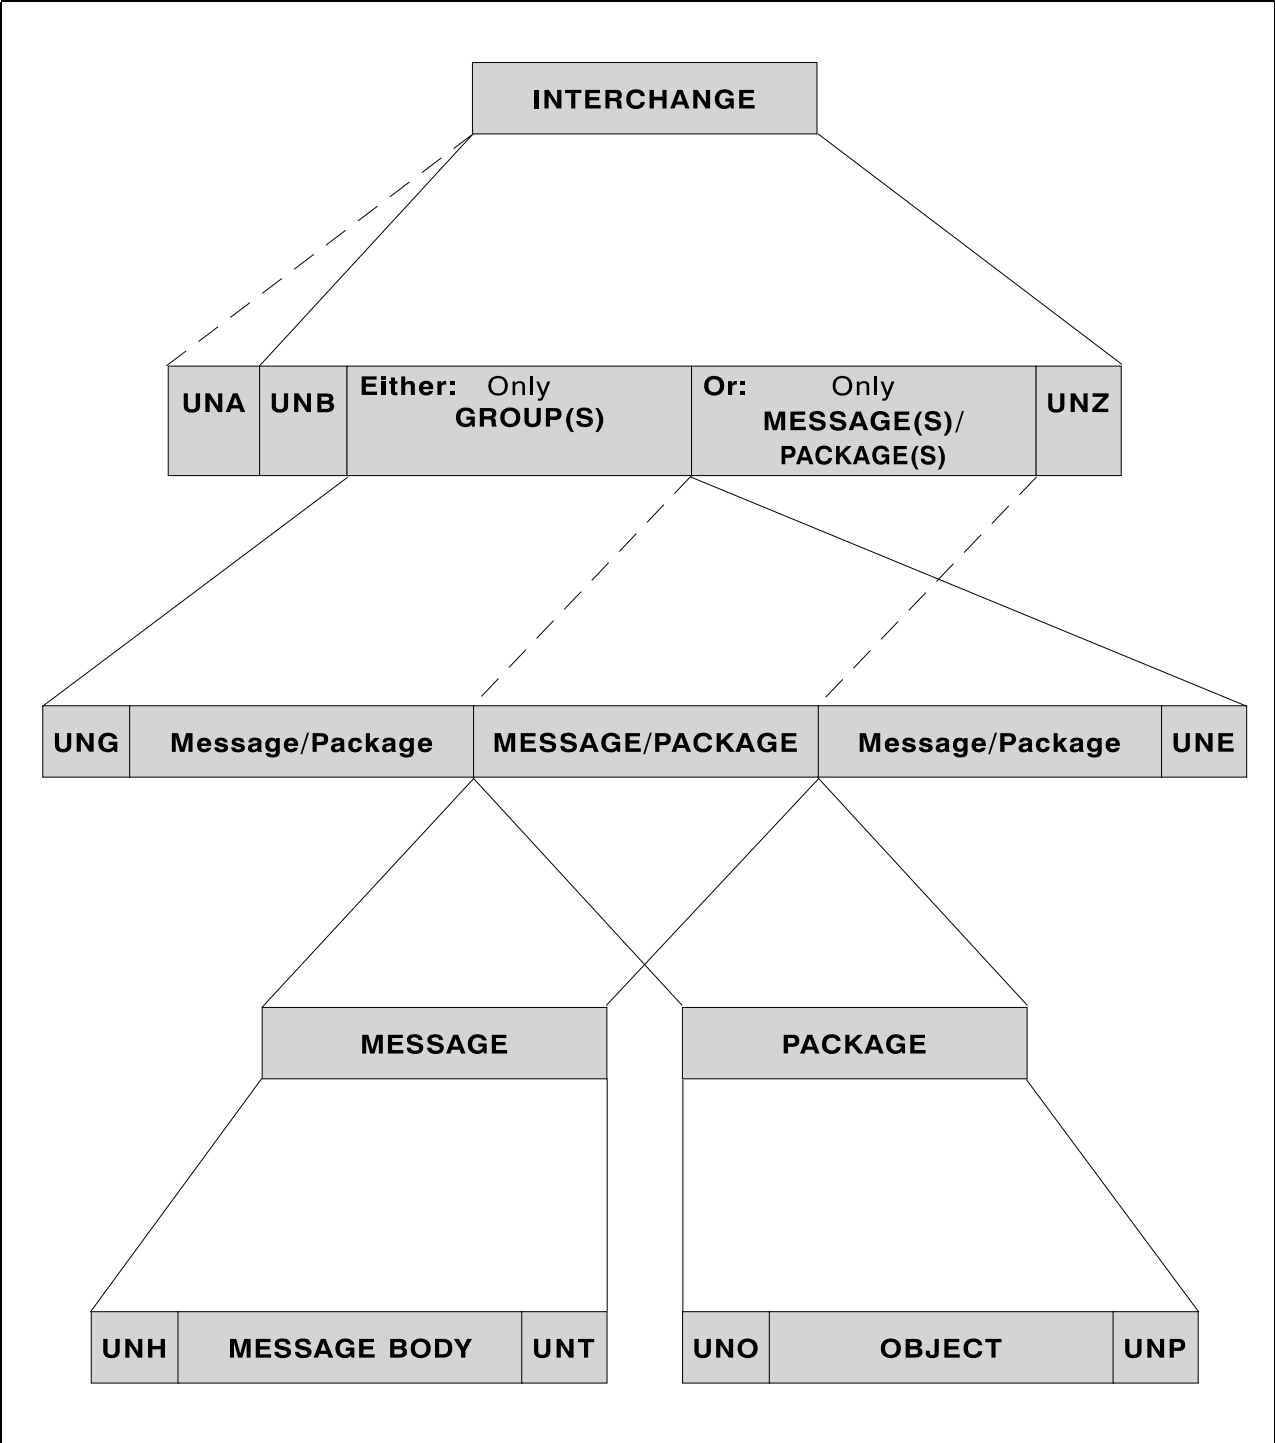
INTERCHANGE

UNA

UNB

Either: Only GROUP(S)

Or: Only MESSAGE(S)/ PACKAGE(S)

UNZ

UNG

Message/Package

MESSAGE/PACKAGE

Message/Package

UNE

MESSAGE

PACKAGE

UNH

MESSAGE BODY

UNT

UNO

OBJECT

UNP